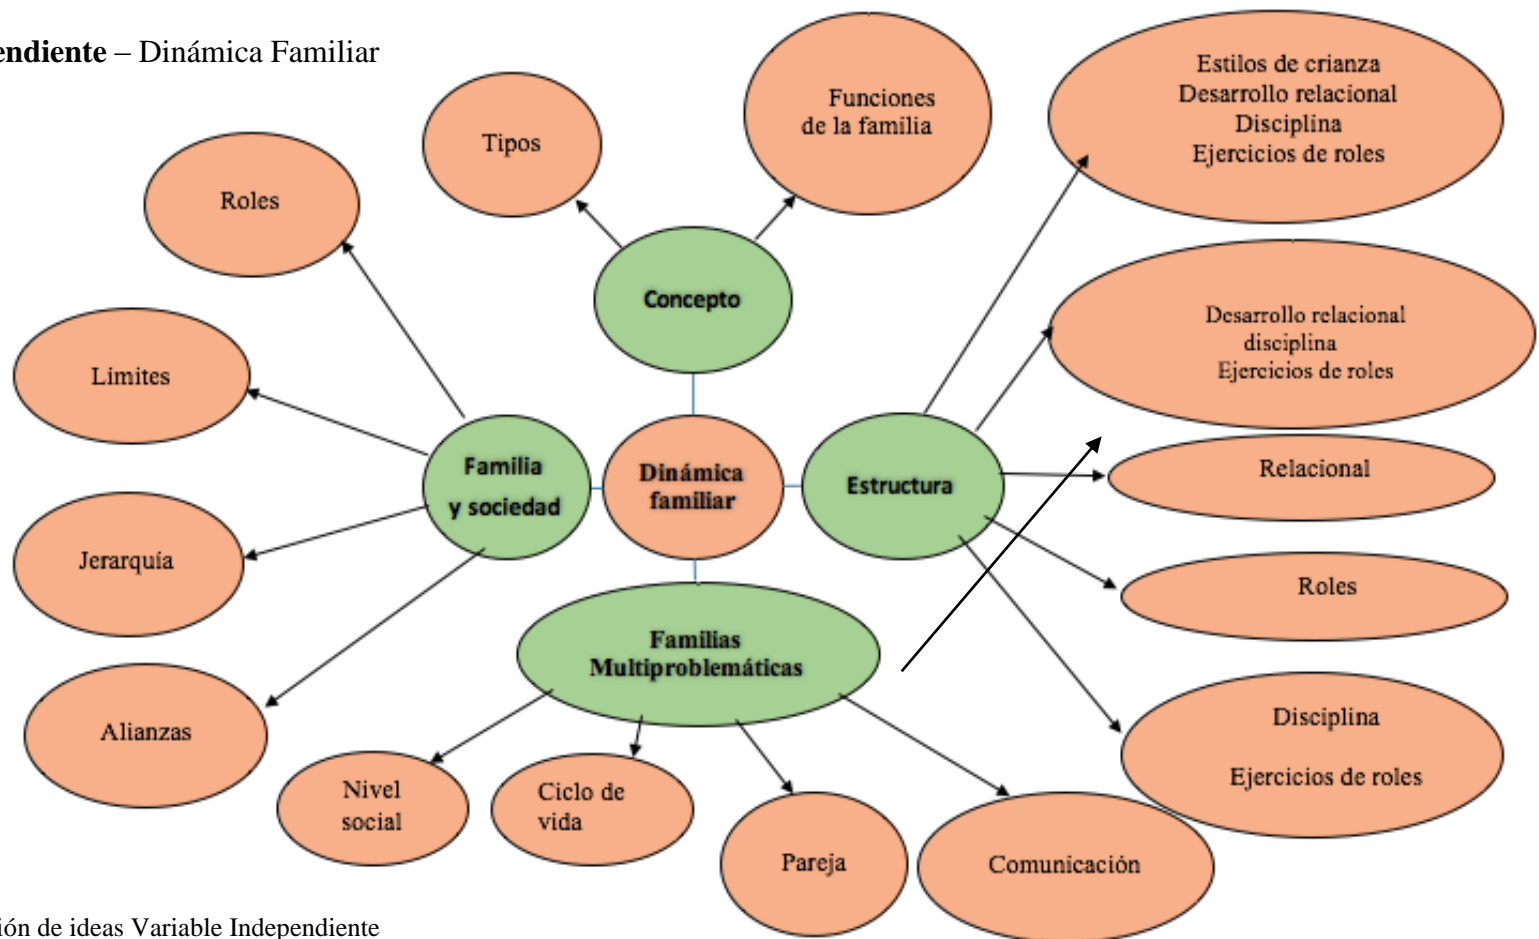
endiente – Dinámica Familiar

Concepto

Tipos

Funciones de la familia

Estilos de crianza
Desarrollo relacional
Disciplina
Ejercicios de roles

Roles

Limites

Familia y sociedad

Dinámica familiar

Estructura

Desarrollo relacional
disciplina
Ejercicios de roles

Relacional

Jerarquía

Roles

Familias Multiproblemáticas

Alianzas

Disciplina

Ejercicios de roles

Nivel social

Ciclo de vida

Pareja

Comunicación

ión de ideas Variable Independiente